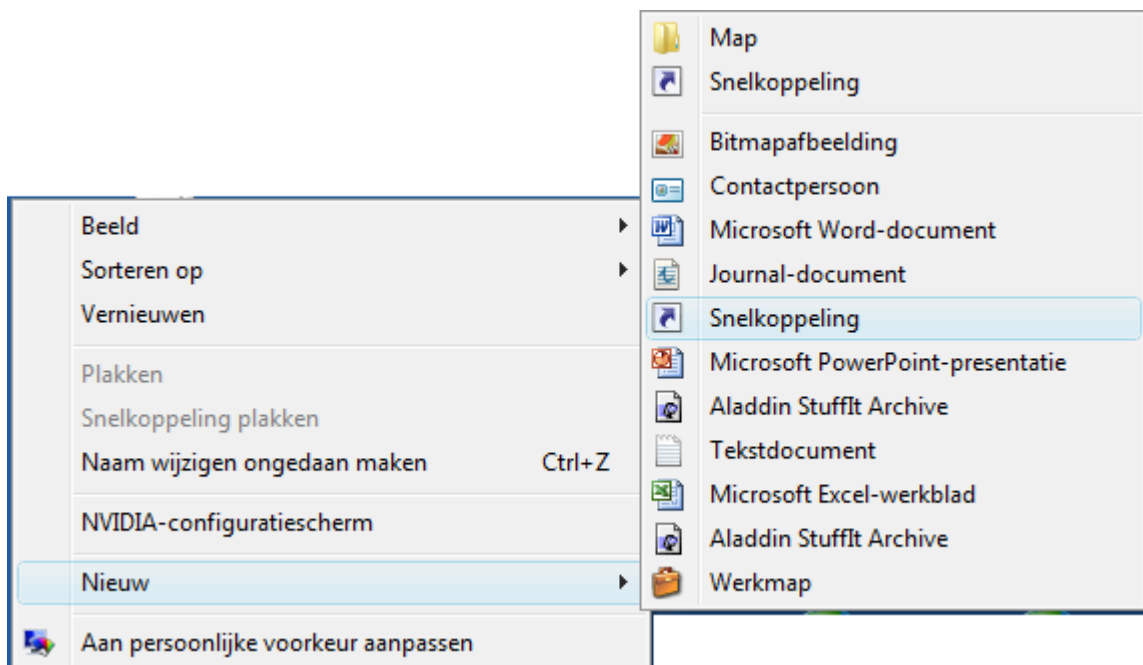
Beeld
Sorteren op
Vernieuwen

Plakken
Snelkoppeling plakken
Naam wijzigen ongedaan maken Ctrl+Z

NVIDIA-configuratiescherm

Nieuw

Aan persoonlijke voorkeur aanpassen

Map
Snelkoppeling

Bitmapafbeelding
Contactpersoon
Microsoft Word-document
Journal-document
Snelkoppeling
Microsoft PowerPoint-presentatie
Aladdin StuffIt Archive
Tekstdocument
Microsoft Excel-werkblad
Aladdin StuffIt Archive
Werkmap